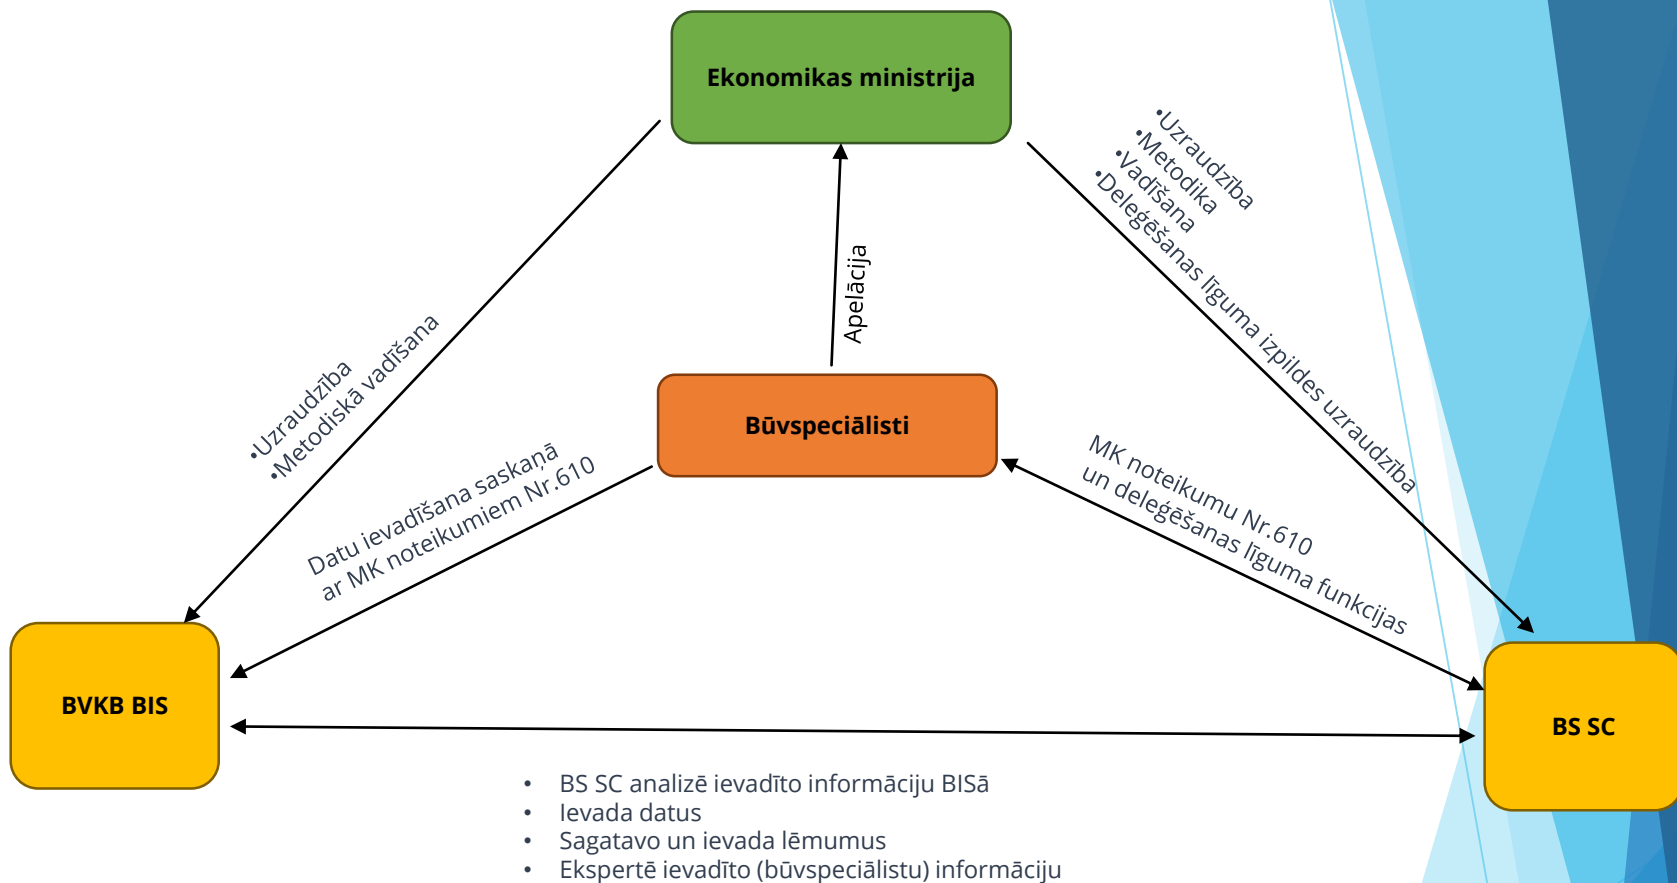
Ekonomikas ministrija

•Uzraudzība
•Metodiskā vadīšana

Apelācija

•Uzraudzība
•Metodika
•Vadīšana
•Deleģēšanas līguma izpildes uzraudzība

Būvspeciālisti

Datu ievadīšana saskaņā ar MK noteikumiem Nr.610

MK noteikumu Nr.610 un deleģēšanas līguma funkcijas

BVKB BIS

BS SC

• BS SC analizē ievadīto informāciju BISā
• Ievada datus
• Sagatavo un ievada lēmumus
• Ekspertē ievadīto (būvspeciālistu) informāciju